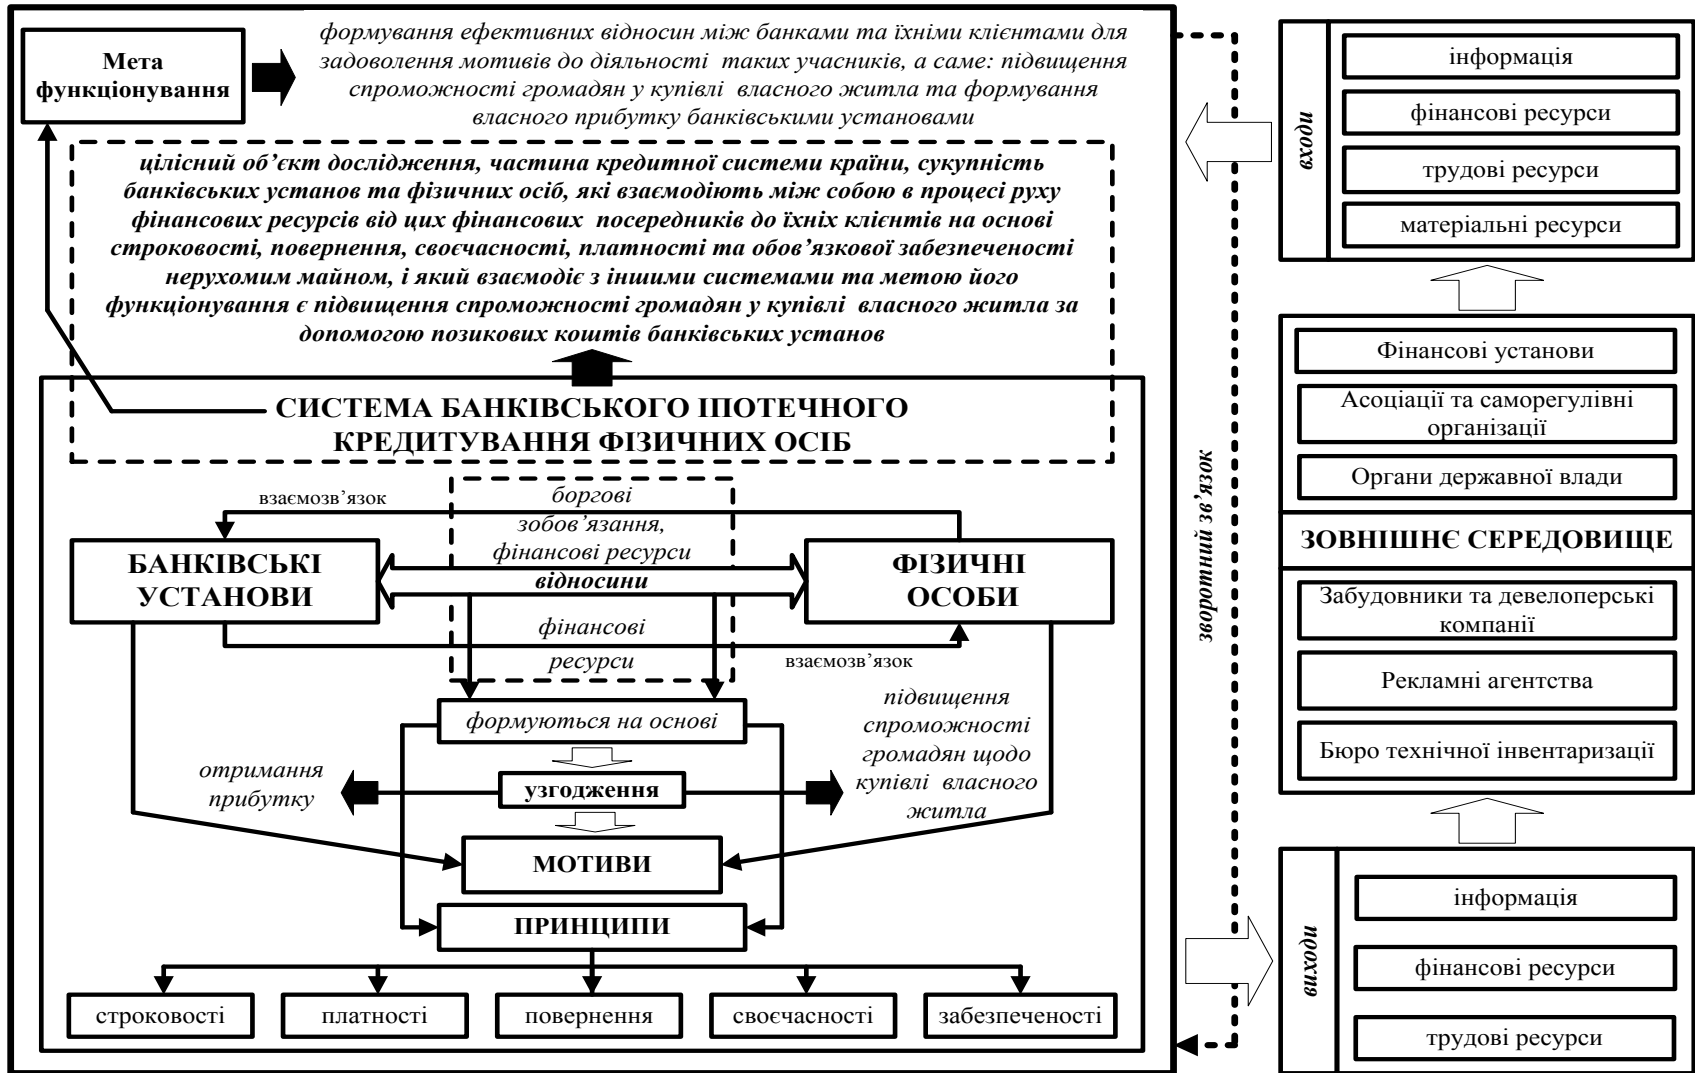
Мета функціонування

формування ефективних відносин між банками та їхніми клієнтами для задоволення мотивів до діяльності таких учасників, а саме: підвищення спроможності громадян у купівлі власного житла та формування власного прибутку банківськими установами

цілісний об'єкт дослідження, частина кредитної системи країни, сукупність банківських установ та фізичних осіб, які взаємодіють між собою в процесі руху фінансових ресурсів від цих фінансових посередників до їхніх клієнтів на основі строковості, повернення, своєчасності, платності та обов'язкової забезпеченості нерухомим майном, і який взаємодіє з іншими системами та метою його функціонування є підвищення спроможності громадян у купівлі власного житла за допомогою позикових коштів банківських установ

СИСТЕМА БАНКІВСЬКОГО ІПОТЕЧНОГО КРЕДИТУВАННЯ ФІЗИЧНИХ ОСІБ

взаємозв'язок

боргові зобов'язання, фінансові ресурси

БАНКІВСЬКІ УСТАНОВИ

відносини

ФІЗИЧНІ ОСОБИ

фінансові ресурси

взаємозв'язок

формуються на основі

підвищення спроможності громадян щодо купівлі власного житла

отримання прибутку

узгодження

МОТИВИ

ПРИНЦИПИ

строковості

платності

повернення

своєчасності

забезпеченості

зворотний зв'язок

входи

інформація

фінансові ресурси

трудові ресурси

матеріальні ресурси

Фінансові установи

Асоціації та саморегулівні організації

Органи державної влади

ЗОВНІШНЄ СЕРЕДОВИЩЕ

Забудовники та девелоперські компанії

Рекламні агентства

Бюро технічної інвентаризації

виходи

інформація

фінансові ресурси

трудові ресурси